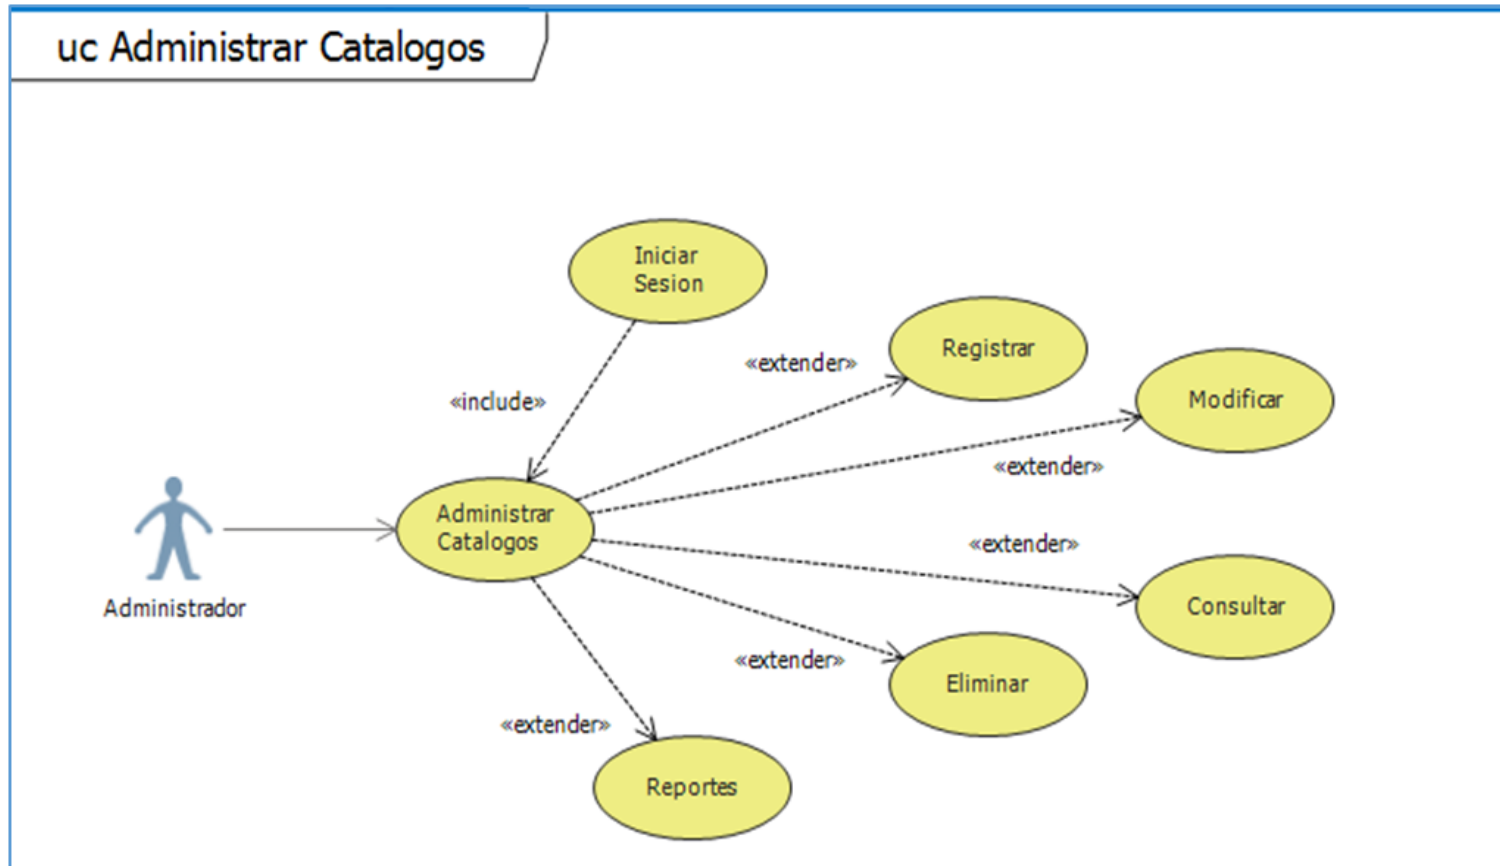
uc Administrar Catalogos

Iniciar Sesion

«include»

«extender»

Registrar

Modificar

«extender»

Administrador

Administrar Catalogos

«extender»

Consultar

«extender»

Eliminar

«extender»

Reportes